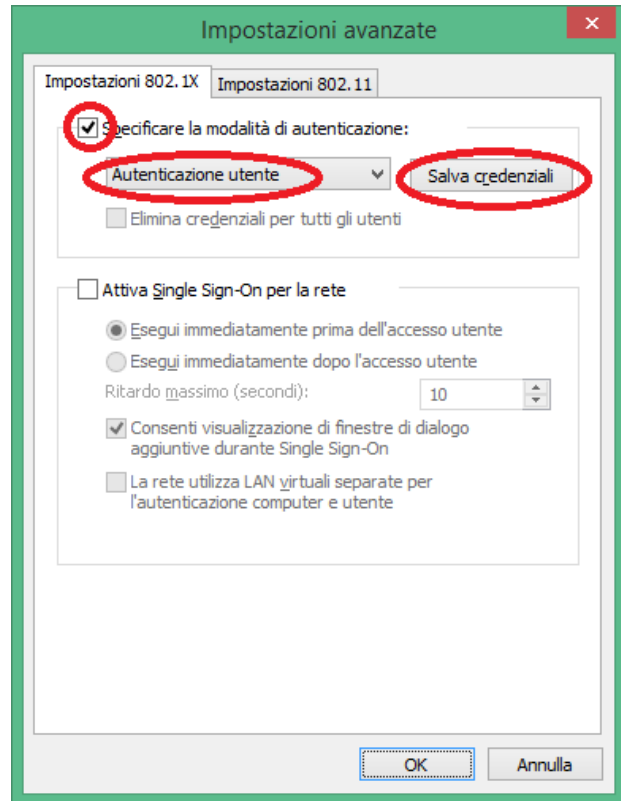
Impostazioni avanzate

Impostazioni 802.1X
Impostazioni 802.11

Specificare la modalità di autenticazione:

Autenticazione utente

Salva credenziali

Elimina credenziali per tutti gli utenti

Attiva Single Sign-On per la rete

Esegui immediatamente prima dell'accesso utente

Esegui immediatamente dopo l'accesso utente

Ritardo massimo (secondi):
10

Consenti visualizzazione di finestre di dialogo aggiuntive durante Single Sign-On

La rete utilizza LAN virtuali separate per l'autenticazione computer e utente

OK
Annulla